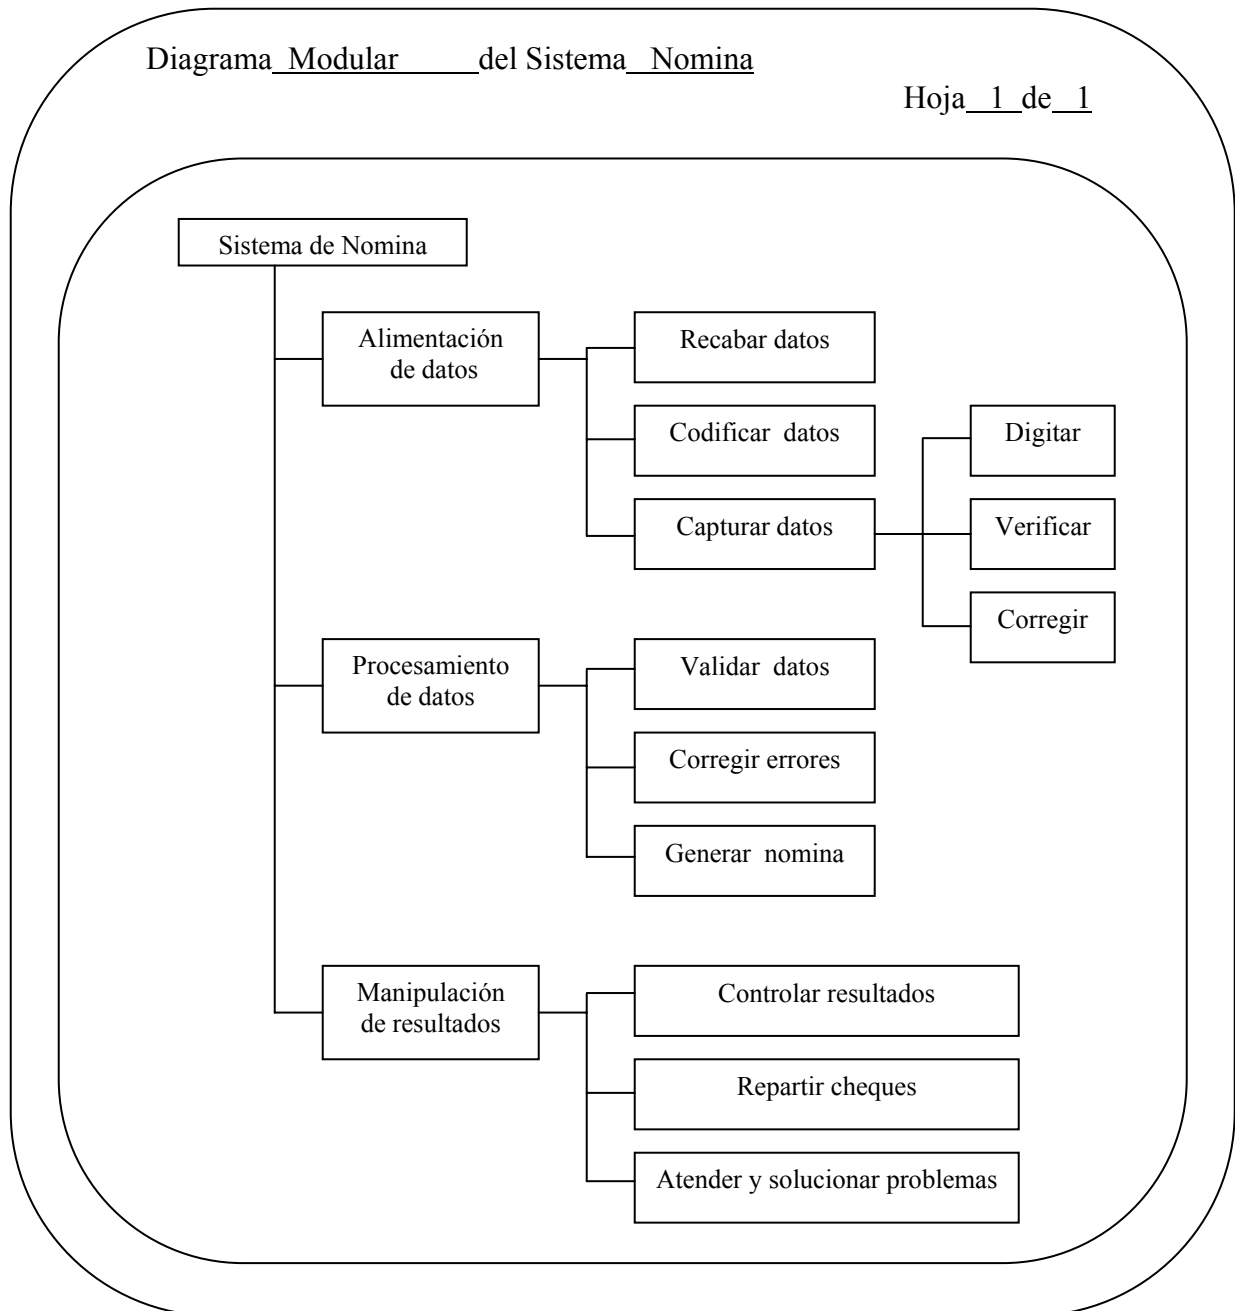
Diagrama Modular del Sistema Nomina

Hoja 1 de 1

Sistema de Nomina

Alimentación de datos

Recabar datos

Codificar datos

Capturar datos

Digitar

Verificar

Corregir

Procesamiento de datos

Validar datos

Corregir errores

Generar nomina

Manipulación de resultados

Controlar resultados

Repartir cheques

Atender y solucionar problemas